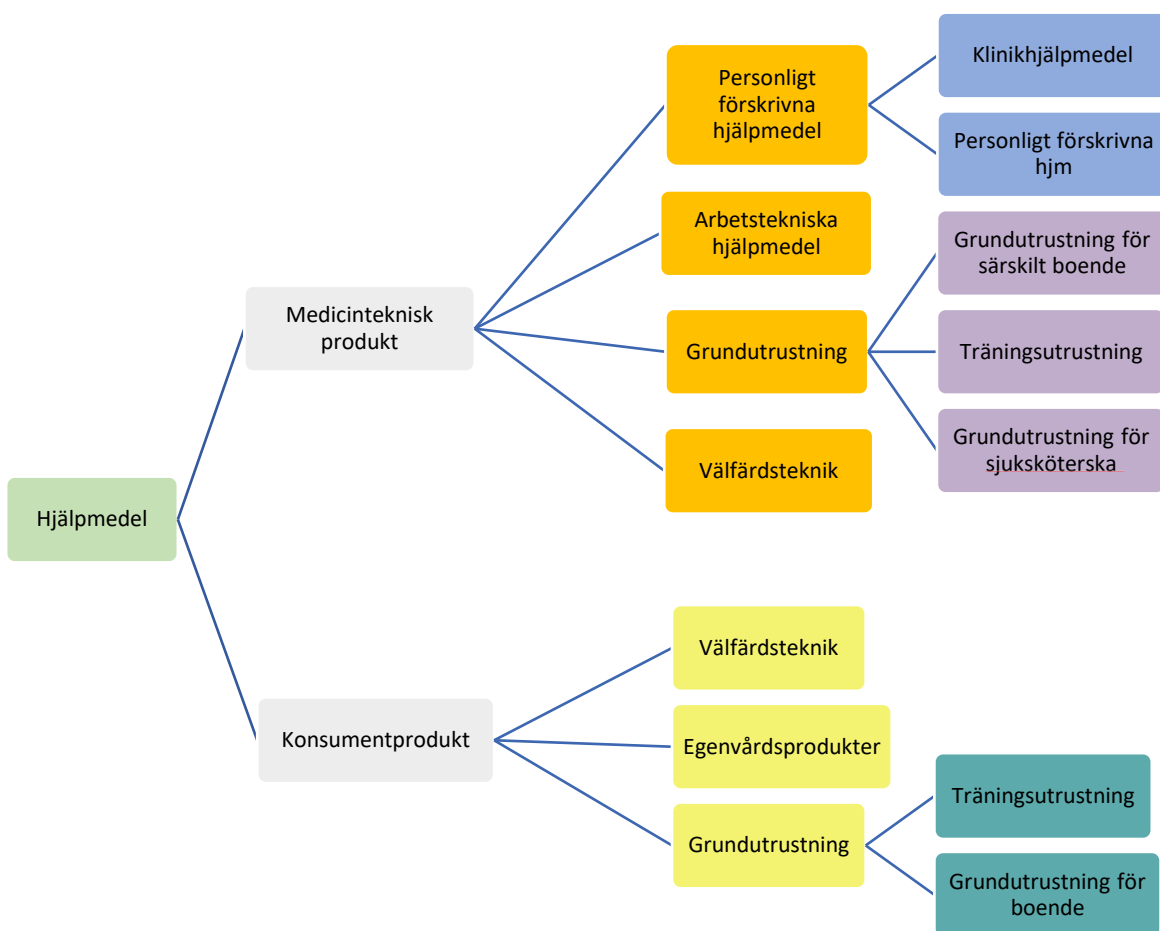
Hjälpmedel

Medicinteknisk produkt

Personligt förskrivna hjälpmedel

Klinikhjälpmedel

Personligt förskrivna hjm

Arbetstekniska hjälpmedel

Grundutrustning

Grundutrustning för särskilt boende

Träningsutrustning

Grundutrustning för sjuksköterska

Välfärdsteknik

Konsumentprodukt

Välfärdsteknik

Egenvårdsprodukter

Grundutrustning

Träningsutrustning

Grundutrustning för boende